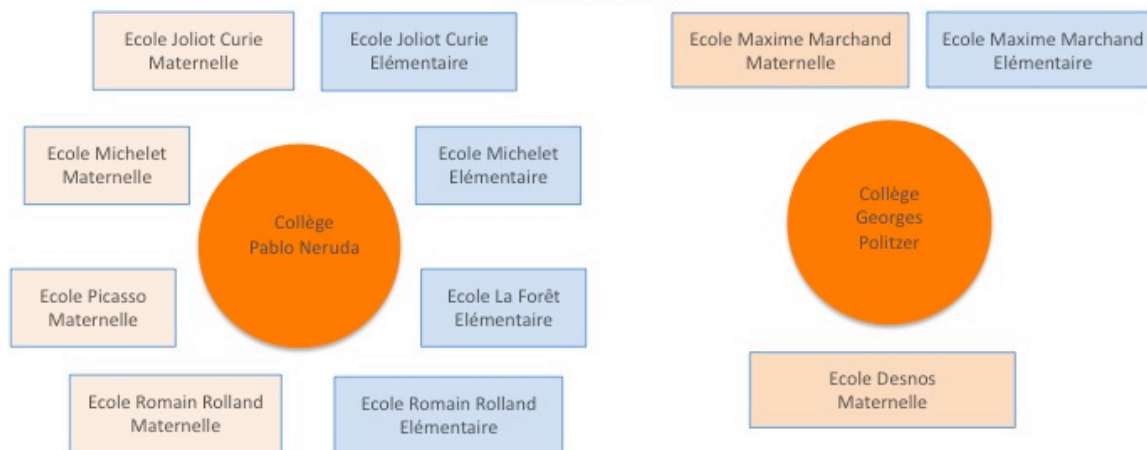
Ecole Joliot Curie Maternelle

Ecole Joliot Curie Elémentaire

Ecole Michelet Maternelle

Collège Pablo Neruda

Ecole Michelet Elémentaire

Ecole Picasso Maternelle

Ecole La Forêt Elémentaire

Ecole Romain Rolland Maternelle

Ecole Romain Rolland Elémentaire

Ecole Maxime Marchand Maternelle

Ecole Maxime Marchand Elémentaire

Collège Georges Politzer

Ecole Desnos Maternelle